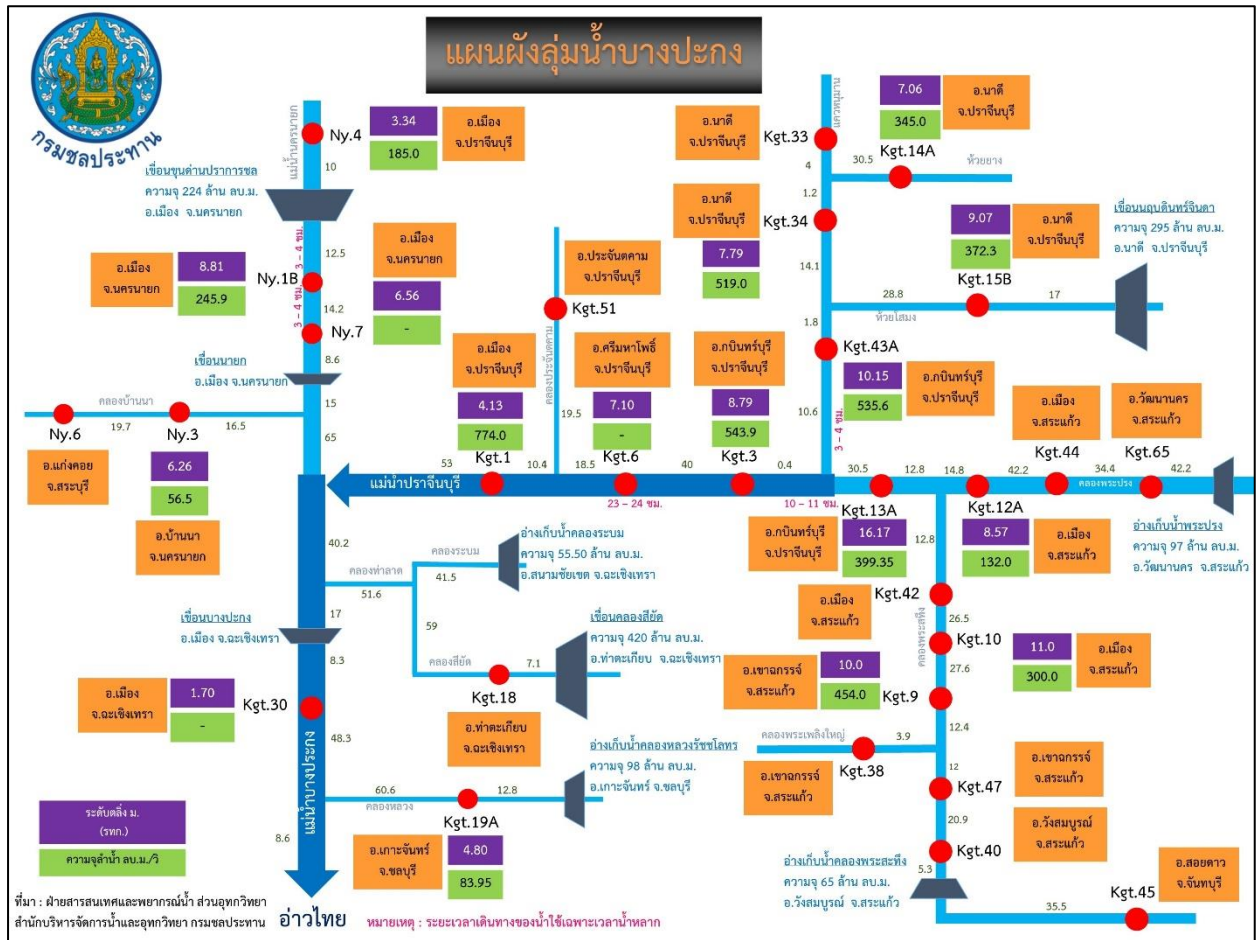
แผนผังลุ่มน้ำบางปะกง

กรมชลประทาน

Ny.4 3.34 185.0 อ.เมือง จ.ปราจีนบุรี

แม่น้ำนครนายก

10

เขื่อนขุนด่านปราการชล ความจุ 224 ล้าน ลบ.ม. อ.เมือง จ.นครนายก

12.5

3 – 4 ชม.

Ny.1B อ.เมือง จ.นครนายก 8.81 245.9

14.2

Ny.7 อ.เมือง จ.นครนายก 6.56 -

8.6

เขื่อนนายก อ.เมือง จ.นครนายก

15

คลองบ้านนา

Ny.6 19.7 Ny.3 16.5

65

อ.แก่งคอย จ.สระบุรี

6.26 56.5

อ.บ้านนา จ.นครนายก

อ.นาดี จ.ปราจีนบุรี

Kgt.33

แควหนุมาน

7.06 345.0 อ.นาดี จ.ปราจีนบุรี

4

30.5 Kgt.14A ห้วยยาง

1.2

อ.นาดี จ.ปราจีนบุรี

Kgt.34

7.79 519.0

9.07 372.3 อ.นาดี จ.ปราจีนบุรี

เขื่อนนฤบดินทรจินดา ความจุ 295 ล้าน ลบ.ม. อ.นาดี จ.ปราจีนบุรี

14.1

28.8 Kgt.15B 17

ห้วยโสมง

1.8

อ.ประจันตคาม จ.ปราจีนบุรี

Kgt.51

คลองประจันตคาม

Kgt.43A

อ.เมือง จ.ปราจีนบุรี 4.13 774.0

อ.ศรีมหาโพธิ์ จ.ปราจีนบุรี 7.10 -

อ.กบินทร์บุรี จ.ปราจีนบุรี 8.79 543.9

10.15 535.6 อ.กบินทร์บุรี จ.ปราจีนบุรี

19.5

10.6

3 – 4 ชม.

อ.เมือง จ.สระแก้ว

อ.วัฒนานคร จ.สระแก้ว

53 Kgt.1 10.4 18.5 Kgt.6 40 Kgt.3 0.4

แม่น้ำปราจีนบุรี

23 – 24 ชม.

10 – 11 ชม.

30.5 12.8 14.8 42.2 Kgt.44 34.4 Kgt.65 42.2

คลองพระปรง

Kgt.13A

Kgt.12A

อ.กบินทร์บุรี จ.ปราจีนบุรี 16.17 399.35

12.8

8.57 132.0 อ.เมือง จ.สระแก้ว

อ่างเก็บน้ำพระปรง ความจุ 97 ล้าน ลบ.ม. อ.วัฒนานคร จ.สระแก้ว

40.2

อ่างเก็บน้ำคลองระบม ความจุ 55.50 ล้าน ลบ.ม. อ.สนามชัยเขต จ.ฉะเชิงเทรา

คลองระบม

คลองท่าลาด

41.5

51.6

17

เขื่อนบางปะกง อ.เมือง จ.ฉะเชิงเทรา

59

เขื่อนคลองสียัด ความจุ 420 ล้าน ลบ.ม. อ.ท่าตะเกียบ จ.ฉะเชิงเทรา

คลองสียัด

7.1

8.3

Kgt.18

อ.ท่าตะเกียบ จ.ฉะเชิงเทรา

อ.เมือง จ.ฉะเชิงเทรา 1.70 -

Kgt.30

48.3

แม่น้ำบางปะกง

Kgt.42 อ.เมือง จ.สระแก้ว

26.5

คลองพระสทึง

Kgt.10

27.6

11.0 300.0 อ.เมือง จ.สระแก้ว

อ.เขาฉกรรจ์ จ.สระแก้ว 10.0 454.0 Kgt.9

12.4

คลองพระเพลิงใหญ่

3.9

Kgt.38

อ.เขาฉกรรจ์ จ.สระแก้ว

12

อ.เขาฉกรรจ์ จ.สระแก้ว

Kgt.47

อ่างเก็บน้ำคลองหลวงรัชชโลทร ความจุ 98 ล้าน ลบ.ม. อ.เกาะจันทร์ จ.ชลบุรี

60.6 12.8

คลองหลวง

Kgt.19A

อ.วังสมบูรณ์ จ.สระแก้ว

20.9

Kgt.40

ระดับตลิ่ง ม. (รทก.)

ความจุลำน้ำ ลบ.ม./วิ

8.6

อ.เกาะจันทร์ จ.ชลบุรี 4.80 83.95

อ่างเก็บน้ำคลองพระสะทึง ความจุ 65 ล้าน ลบ.ม. อ.วังสมบูรณ์ จ.สระแก้ว

5.3

อ.สอยดาว จ.จันทบุรี

Kgt.45

35.5

ที่มา : ฝ่ายสารสนเทศและพยากรณ์น้ำ ส่วนอุทกวิทยา สำนักบริหารจัดการน้ำและอุทกวิทยา กรมชลประทาน

อ่าวไทย

หมายเหตุ : ระยะเวลาเดินทางของน้ำใช้เฉพาะเวลาน้ำหลาก